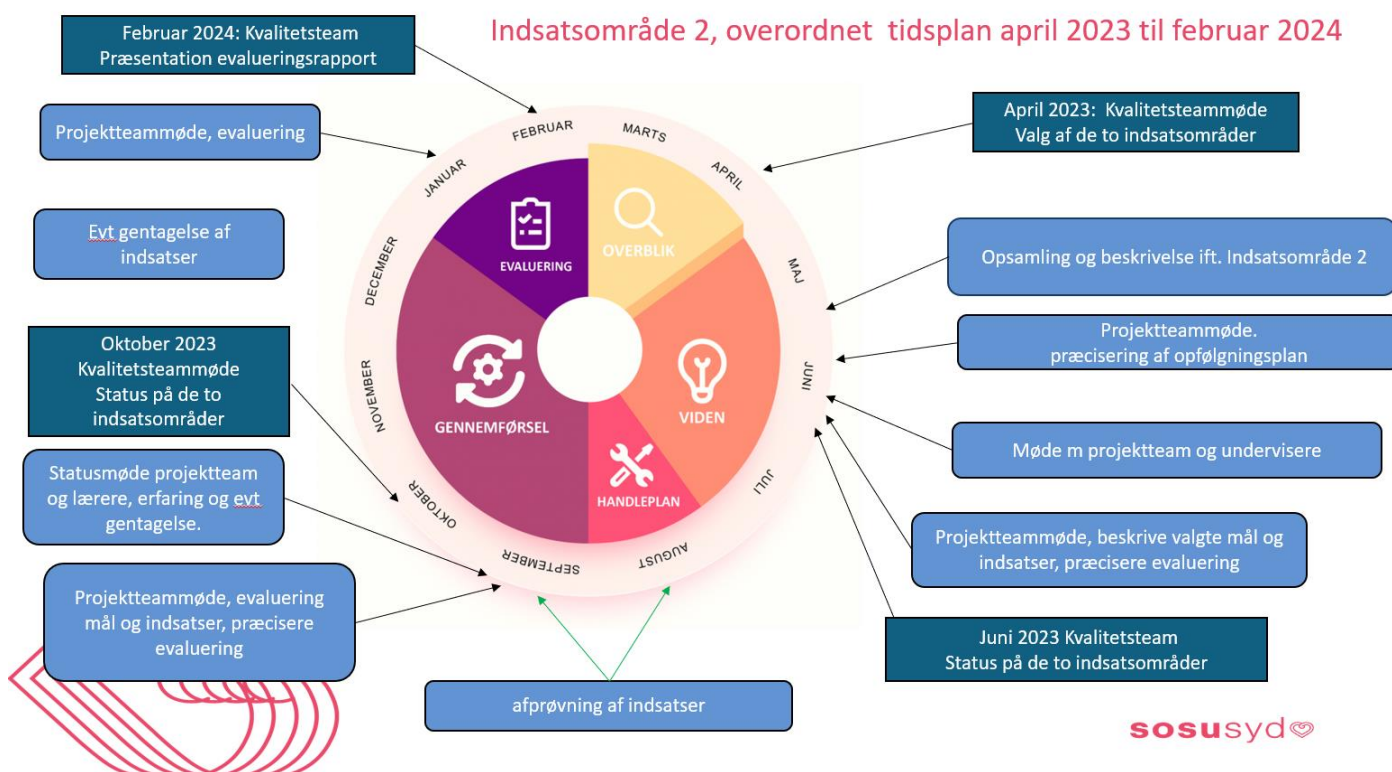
Indsatsområde 2, overordnet tidsplan april 2023 til februar 2024

Februar 2024: Kvalitetsteam
Præsentation evalueringsrapport

Projektteammøde, evaluering

Evt gentagelse af indsatser

Oktober 2023
Kvalitetsteammøde
Status på de to indsatsområder

Statusmøde projektteam og lærere, erfaring og evt gentagelse.

Projektteammøde, evaluering mål og indsatser, præcisere evaluering

April 2023: Kvalitetsteammøde
Valg af de to indsatsområder

Opsamling og beskrivelse ift. Indsatsområde 2

Projektteammøde.
præcisering af opfølgningsplan

Møde m projektteam og undervisere

Projektteammøde, beskrive valgte mål og indsatser, præcisere evaluering

Juni 2023 Kvalitetsteam
Status på de to indsatsområder

afprøvning af indsatser

FEBRUAR
MARTS
APRIL
MAJ
JUNI
JULI
AUGUST
SEPTEMBER
OKTOBER
NOVEMBER
DECEMBER
JANUAR

EVALUERING
OVERBLIK
VIDEN
HANDLEPLAN
GENNEMFØRSEL

sosusyd